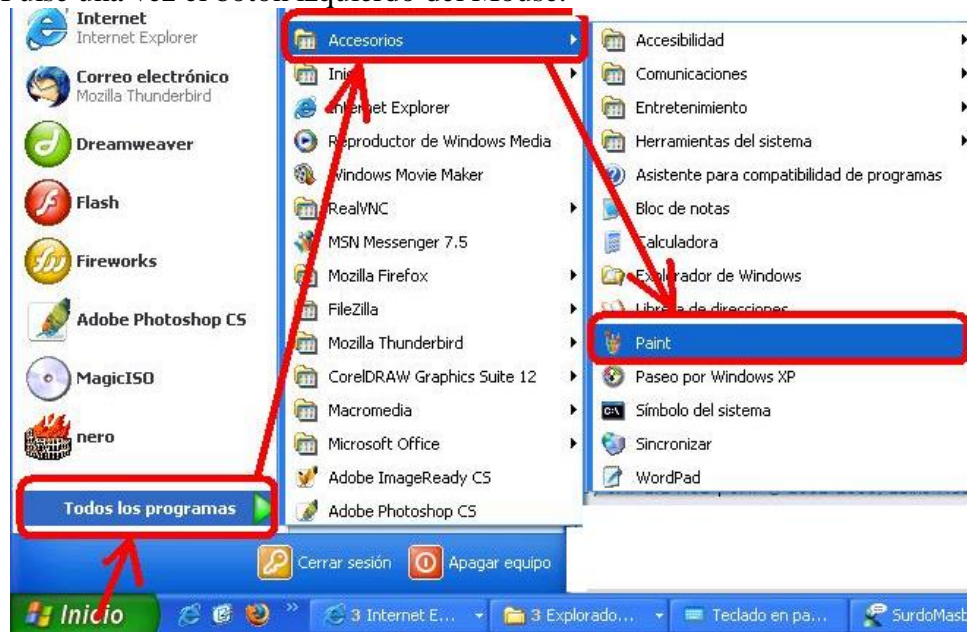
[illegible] una vez el botón izquierdo del Mouse.

Internet
Internet Explorer
Correo electrónico
Mozilla Thunderbird
Dreamweaver
Flash
Fireworks
Adobe Photoshop CS
MagicISO
nero
Todos los programas

Accesorios
Inic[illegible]
Internet Explorer
Reproductor de Windows Media
Windows Movie Maker
RealVNC
MSN Messenger 7.5
Mozilla Firefox
FileZilla
Mozilla Thunderbird
CorelDRAW Graphics Suite 12
Macromedia
Microsoft Office
Adobe ImageReady CS
Adobe Photoshop CS

Accesibilidad
Comunicaciones
Entretenimiento
Herramientas del sistema
Asistente para compatibilidad de programas
Bloc de notas
Calculadora
Explorador de Windows
Libreta de direcciones
Paint
Paseo por Windows XP
Símbolo del sistema
Sincronizar
WordPad

Cerrar sesión
Apagar equipo

Inicio
3 Internet E...
3 Explorado...
Teclado en pa...
SurdoMasb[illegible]